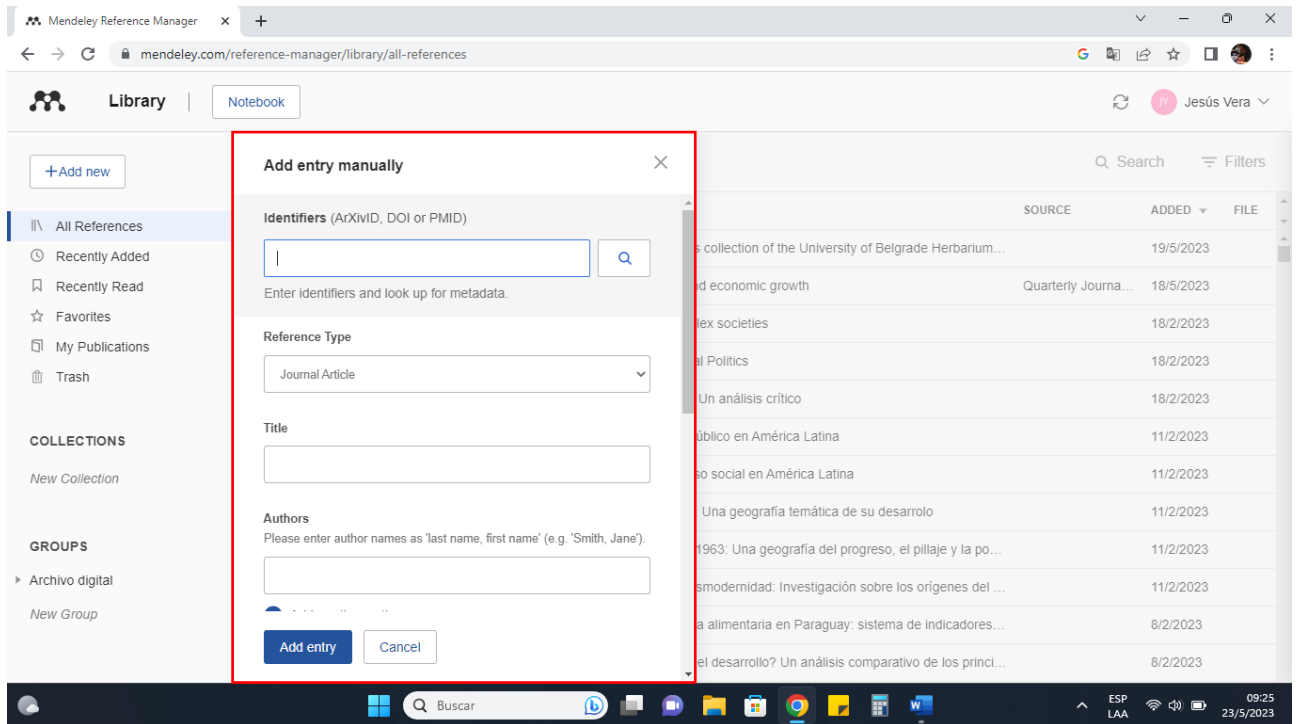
Mendeley Reference Manager
mendeley.com/reference-manager/library/all-references

Library | Notebook

JV Jesús Vera

+Add new

All References
Recently Added
Recently Read
Favorites
My Publications
Trash

COLLECTIONS
New Collection

GROUPS
Archivo digital
New Group

Add entry manually

Identifiers (ArXivID, DOI or PMID)

Enter identifiers and look up for metadata.

Reference Type
Journal Article

Title

Authors
Please enter author names as 'last name, first name' (e.g. 'Smith, Jane').

Add entry Cancel

Search Filters

| | SOURCE | ADDED | FILE |
|---|---|---|---|
| s collection of the University of Belgrade Herbarium… | | 19/5/2023 | |
| d economic growth | Quarterly Journa… | 18/5/2023 | |
| lex societies | | 18/2/2023 | |
| l Politics | | 18/2/2023 | |
| Un análisis crítico | | 18/2/2023 | |
| úblico en América Latina | | 11/2/2023 | |
| so social en América Latina | | 11/2/2023 | |
| Una geografía temática de su desarrolo | | 11/2/2023 | |
| 1963: Una geografía del progreso, el pillaje y la po… | | 11/2/2023 | |
| smodernidad: Investigación sobre los orígenes del … | | 11/2/2023 | |
| a alimentaria en Paraguay: sistema de indicadores… | | 8/2/2023 | |
| el desarrollo? Un análisis comparativo de los princi… | | 8/2/2023 | |

Buscar
ESP LAA
09:25 23/5/2023